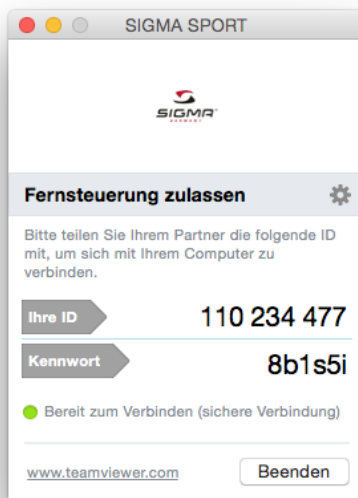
SIGMA SPORT

SIGMA
GERMANY

Fernsteuerung zulassen

Bitte teilen Sie Ihrem Partner die folgende ID mit, um sich mit Ihrem Computer zu verbinden.

Ihre ID 110 234 477

Kennwort 8b1s5i

Bereit zum Verbinden (sichere Verbindung)

www.teamviewer.com

Beenden